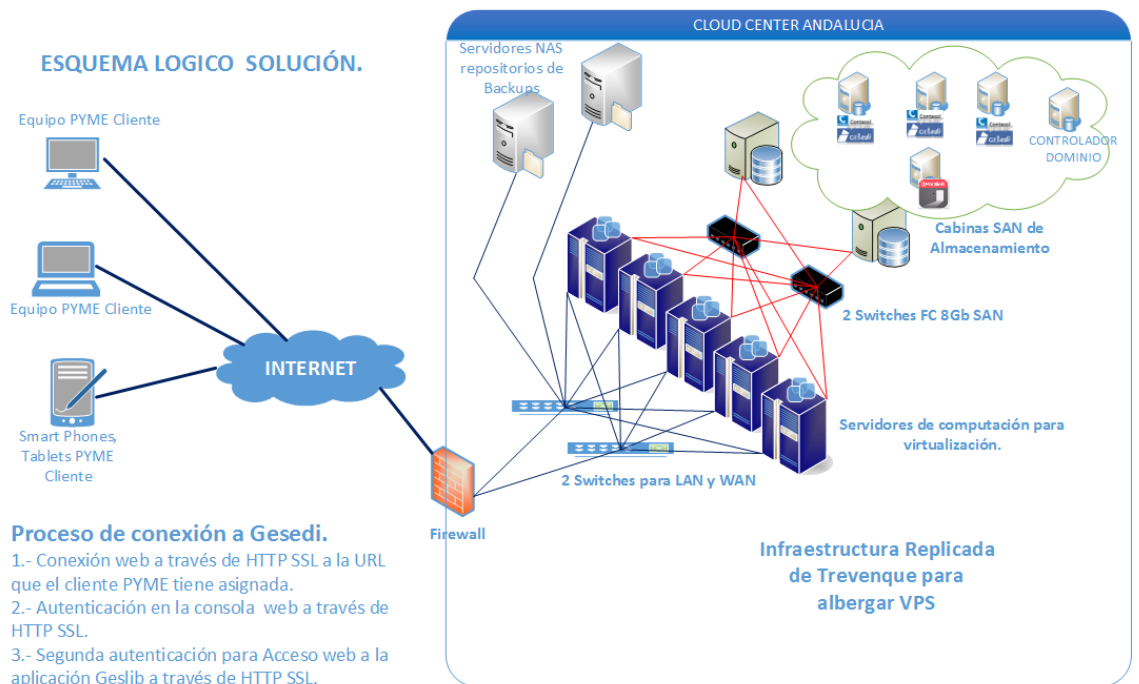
ESQUEMA LOGICO SOLUCIÓN.

CLOUD CENTER ANDALUCIA

Servidores NAS repositorios de Backups

Equipo PYME Cliente

Equipo PYME Cliente

Smart Phones, Tablets PYME Cliente

INTERNET

CONTROLADOR DOMINIO

Cabinas SAN de Almacenamiento

2 Switches FC 8Gb SAN

Servidores de computación para virtualización.

2 Switches para LAN y WAN

Firewall

Proceso de conexión a Gesedi.
1.- Conexión web a través de HTTP SSL a la URL que el cliente PYME tiene asignada.
2.- Autenticación en la consola web a través de HTTP SSL.
3.- Segunda autenticación para Acceso web a la aplicación Geslib a través de HTTP SSL.

Infraestructura Replicada de Trevenque para albergar VPS